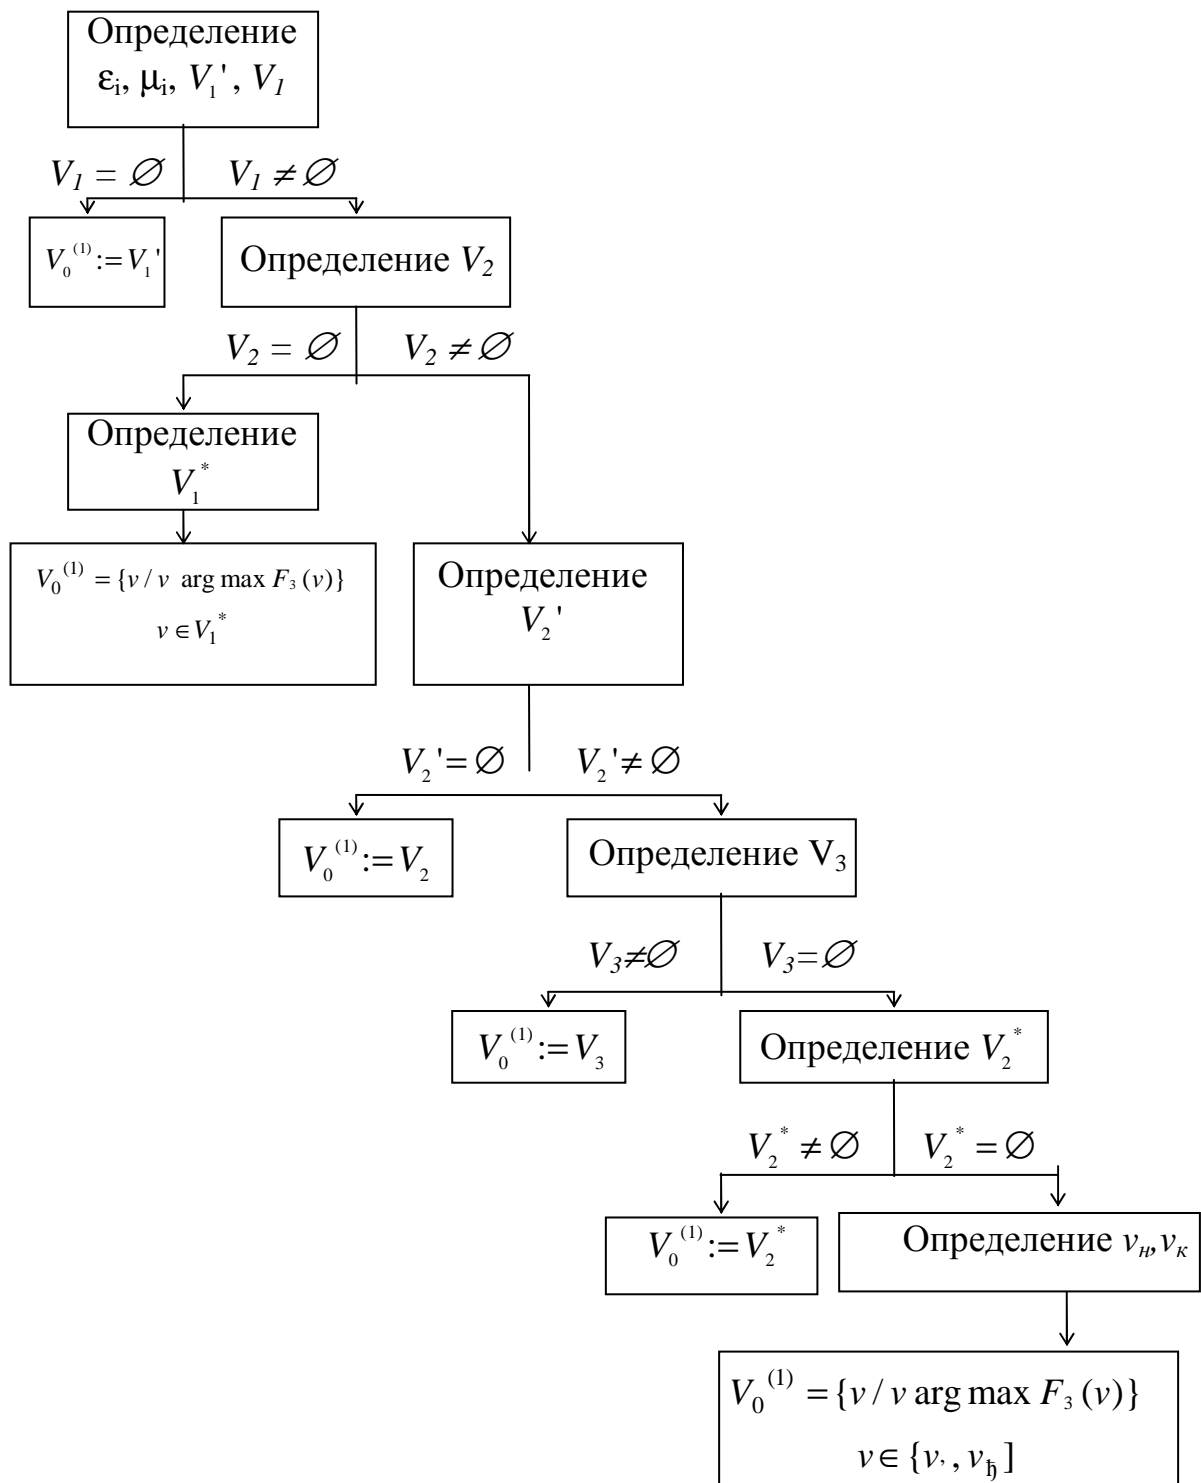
Определение $\varepsilon_i$, $\mu_i$, $V_1'$, $V_1$

$V_1 = \varnothing$

$V_1 \neq \varnothing$

$V_0^{(1)} := V_1'$

Определение $V_2$

$V_2 = \varnothing$

$V_2 \neq \varnothing$

Определение $V_1^*$

$V_0^{(1)} = \{v / v \text{ arg max } F_3(v)\}$
$v \in V_1^*$

Определение $V_2'$

$V_2' = \varnothing$

$V_2' \neq \varnothing$

$V_0^{(1)} := V_2$

Определение $V_3$

$V_3 \neq \varnothing$

$V_3 = \varnothing$

$V_0^{(1)} := V_3$

Определение $V_2^*$

$V_2^* \neq \varnothing$

$V_2^* = \varnothing$

$V_0^{(1)} := V_2^*$

Определение $v_н, v_к$

$V_0^{(1)} = \{v / v \arg\max F_3(v)\}$
$v \in \{v, , v_ђ]$